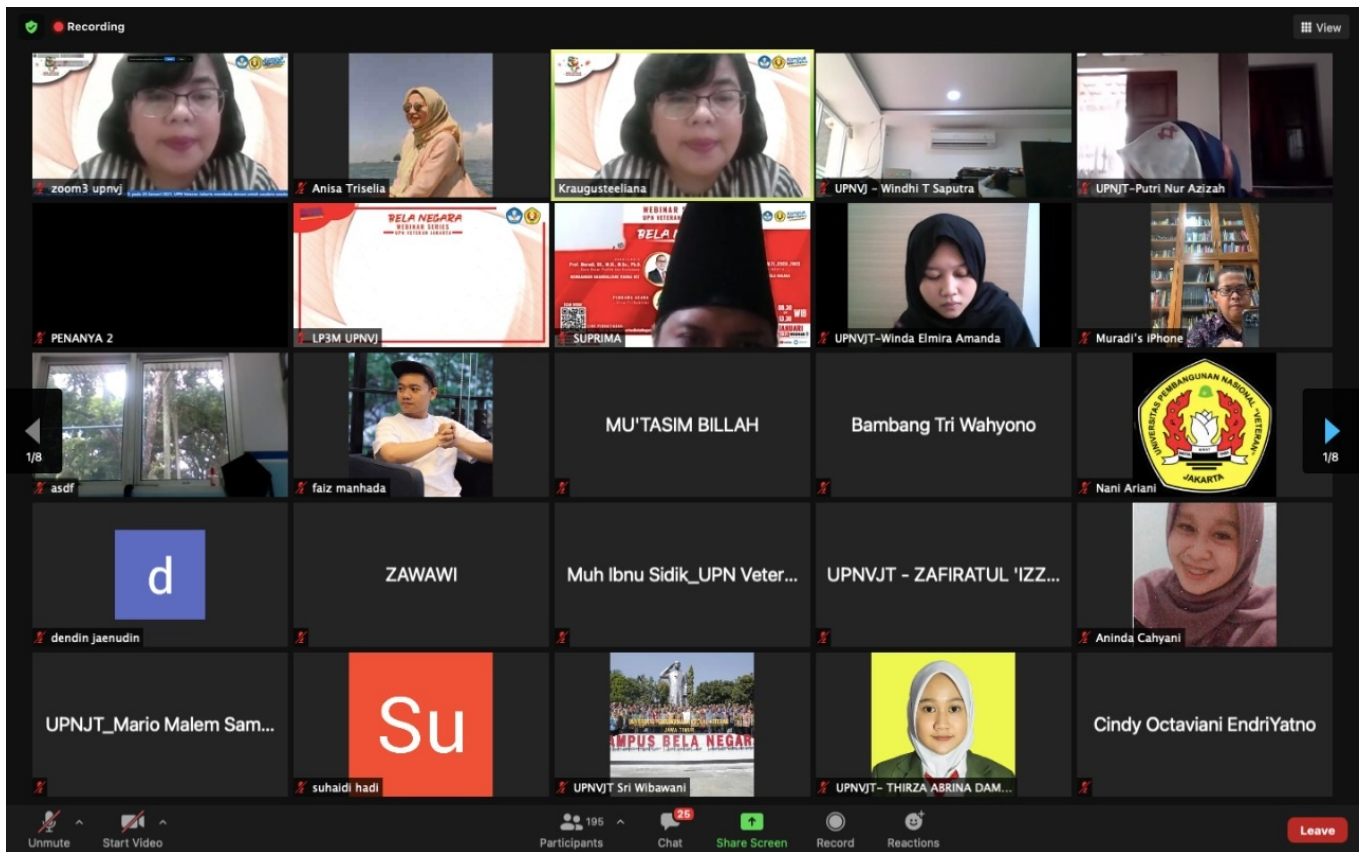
Recording

View

zoom3 upnvj

Anisa Triselia

Kraugusteeliana

UPNVJ - Windhi T Saputra

UPNJT-Putri Nur Azizah

PENANYA 2

BELA NEGARA
WEBINAR SERIES
UPN VETERAN JAKARTA

LP3M UPNVJ

WEBINAR
UPN VETERAN
BELA

SUPRIMA

UPNVJT-Winda Elmira Amanda

Muradi's iPhone

1/8

asdf

faiz manhada

MU'TASIM BILLAH

Bambang Tri Wahyono

UNIVERSITAS PEMBANGUNAN NASIONAL "VETERAN" JAKARTA

Nani Ariani

1/8

d

dendin jaenudin

ZAWAWI

Muh Ibnu Sidik_UPN Veter...

UPNVJT - ZAFIRATUL 'IZZ...

Aninda Cahyani

UPNJT_Mario Malem Sam...

Su

suhaidi hadi

KAMPUS BELA NEGARA
JAWA TIMUR

UPNVJT Sri Wibawani

UPNVJT- THIRZA ABRINA DAM...

Cindy Octaviani EndriYatno

Unmute

Start Video

195

Participants

25

Chat

Share Screen

Record

Reactions

Leave